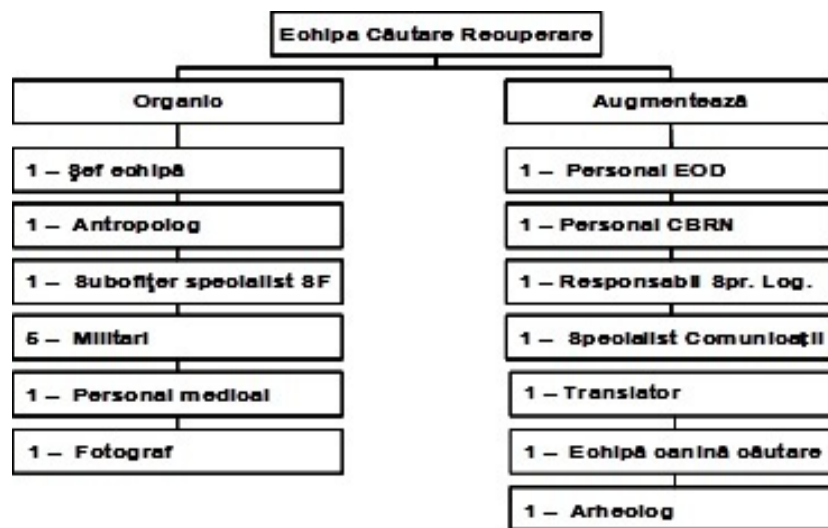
Echipa Căutare Recuperare

Organic

1 – Şef echipă

1 – Antropolog

1 – Subofiţer specialist SF

5 – Militari

1 – Personal medical

1 – Fotograf

Augmentează

1 – Personal EOD

1 – Personal CBRN

1 – Responsabil Spr. Log.

1 – Specialist Comunicaţii

1 – Translator

1 – Echipă canină căutare

1 – Arheolog